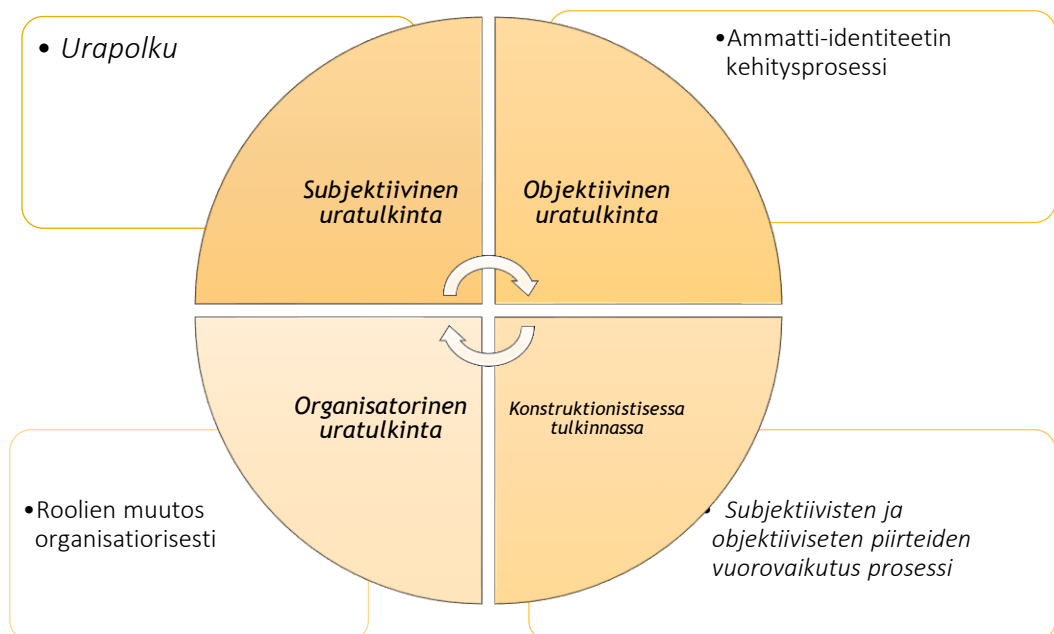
• Urapolku

•Ammatti-identiteetin kehitysprosessi

Subjektiivinen uratulkinta

Objektiivinen uratulkinta

Organisatorinen uratulkinta

Konstruktionistisessa tulkinnassa

•Roolien muutos organisatiorisesti

• Subjektiivisten ja objektiiviseten piirteiden vuorovaikutus prosessi